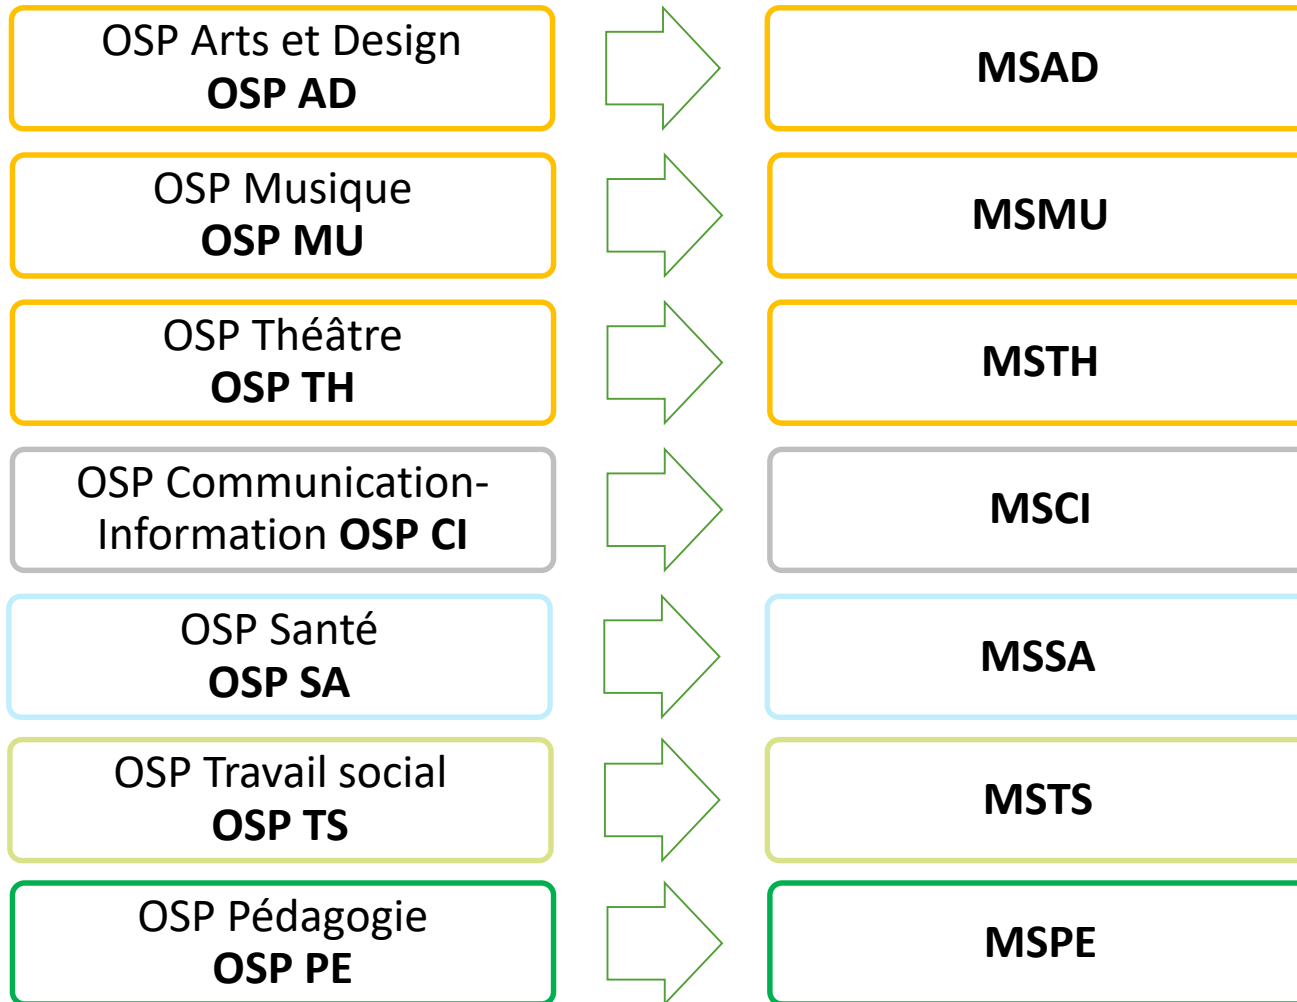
OSP Arts et Design
**OSP AD**

MSAD

OSP Musique
**OSP MU**

MSMU

OSP Théâtre
**OSP TH**

MSTH

OSP Communication-Information **OSP CI**

MSCI

OSP Santé
**OSP SA**

MSSA

OSP Travail social
**OSP TS**

MSTS

OSP Pédagogie
**OSP PE**

MSPE